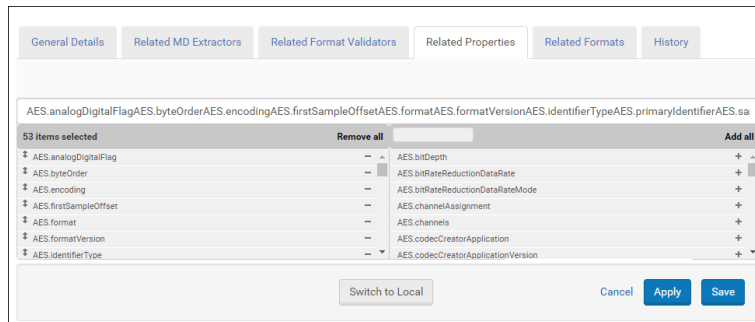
General Details | Related MD Extractors | Related Format Validators | Related Properties | Related Formats | History

AES.analogDigitalFlagAES.byteOrderAES.encodingAES.firstSampleOffsetAES.formatAES.formatVersionAES.identifierTypeAES.primaryIdentifierAES.sa

53 items selected
Remove all
Add all

AES.analogDigitalFlag
AES.byteOrder
AES.encoding
AES.firstSampleOffset
AES.format
AES.formatVersion
AES.identifierType

AES.bitDepth
AES.bitRateReductionDataRate
AES.bitRateReductionDataRateMode
AES.channelAssignment
AES.channels
AES.codecCreatorApplication
AES.codecCreatorApplicationVersion

Switch to Local
Cancel
Apply
Save